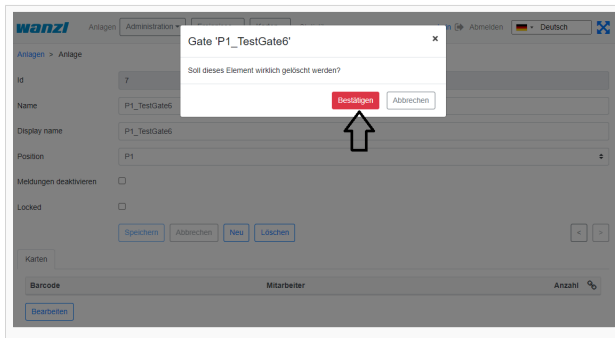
wanzl Anlagen Administration ▾ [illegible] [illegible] n Abmelden Deutsch

Anlagen > Anlage

Gate 'P1_TestGate6' ×

Soll dieses Element wirklich gelöscht werden?

Bestätigen Abbrechen

Id 7

Name P1_TestGate6

Display name P1_TestGate6

Position P1

Meldungen deaktivieren

Locked

Speichern Abbrechen Neu Löschen

Karten

| Barcode | Mitarbeiter | Anzahl |
|---|---|---|

Bearbeiten